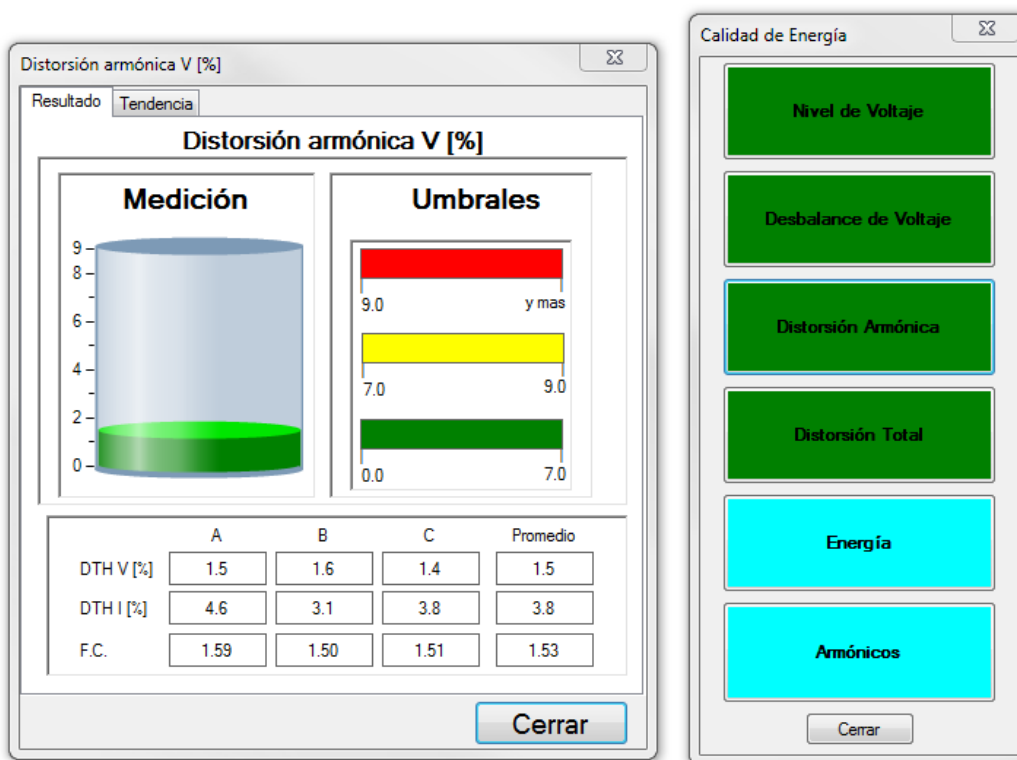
Distorsión armónica V [%]

Resultado | Tendencia

Distorsión armónica V [%]

Medición

9
8
6
4
2
0

Umbrales

9.0 y mas

7.0 9.0

0.0 7.0

| | A | B | C | Promedio |
|---|---|---|---|---|
| DTH V [%] | 1.5 | 1.6 | 1.4 | 1.5 |
| DTH I [%] | 4.6 | 3.1 | 3.8 | 3.8 |
| F.C. | 1.59 | 1.50 | 1.51 | 1.53 |

Cerrar

Calidad de Energía

Nivel de Voltaje

Desbalance de Voltaje

Distorsión Armónica

Distorsión Total

Energía

Armónicos

Cerrar